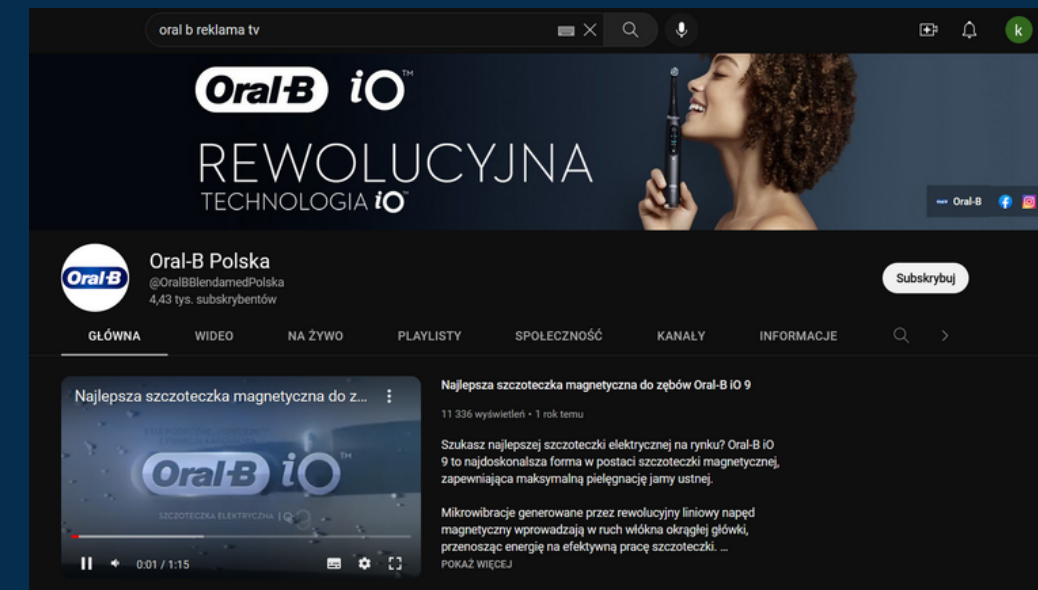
oral b reklama tv

k

Oral-B iO™

REWOLUCYJNA
TECHNOLOGIA iO™

Oral-B

Oral-B Polska
@OralBBlendamedPolska
4,43 tys. subskrybentów

Subskrybuj

GŁÓWNA WIDEO NA ŻYWO PLAYLISTY SPOŁECZNOŚĆ KANAŁY INFORMACJE

Najlepsza szczoteczka magnetyczna do z...

Oral-B iO™

SZCZOTECZKA ELEKTRYCZNA | iO

0:01 / 1:15

Najlepsza szczoteczka magnetyczna do zębów Oral-B iO 9

11 336 wyświetleń • 1 rok temu

Szukasz najlepszej szczoteczki elektrycznej na rynku? Oral-B iO 9 to najdoskonalsza forma w postaci szczoteczki magnetycznej, zapewniająca maksymalną pielęgnację jamy ustnej.

Mikrowibracje generowane przez rewolucyjny liniowy napęd magnetyczny wprowadzają w ruch włókna okrągłej główki, przenosząc energię na efektywną pracę szczoteczki. ...

POKAŻ WIĘCEJ